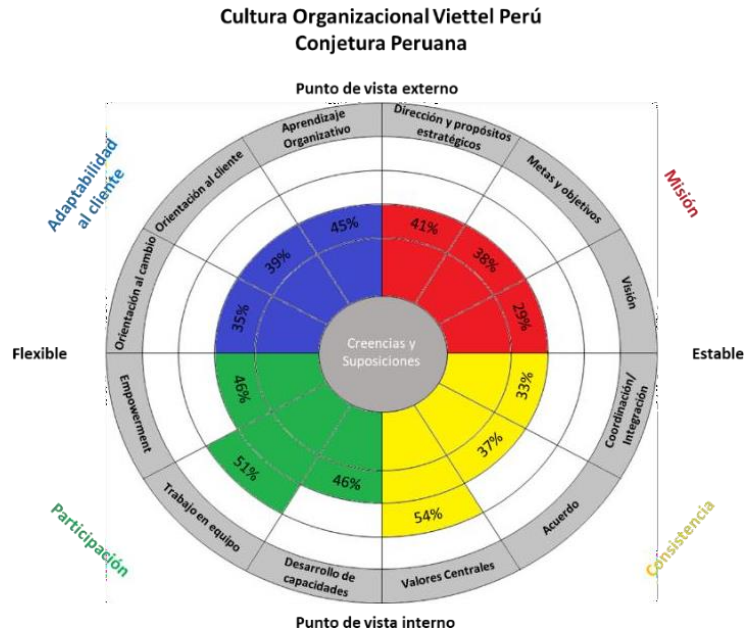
Cultura Organizacional Viettel Perú
Conjetura Peruana

Punto de vista externo

Adaptabilidad al cliente

Misión

Aprendizaje Organizativo

Dirección y propósitos estratégicos

Orientación al cliente

Metas y objetivos

Orientación al cambio

Visión

45%

39%

35%

41%

38%

29%

Creencias y Suposiciones

Flexible

Estable

Empowerment

Coordinación/ Integración

46%

51%

46%

33%

37%

54%

Trabajo en equipo

Acuerdo

Desarrollo de capacidades

Valores Centrales

Participación

Consistencia

Punto de vista interno